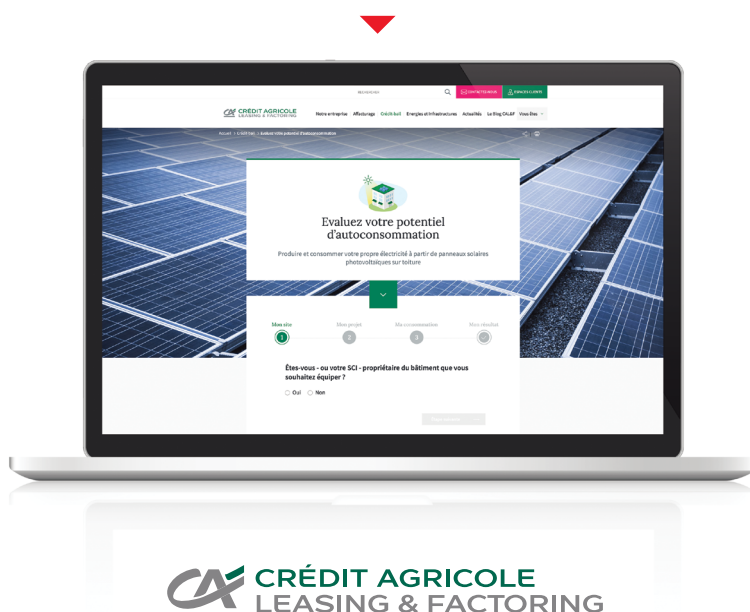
RECHERCHE

CONTACTEZ-NOUS

ESPACES CLIENTS

CRÉDIT AGRICOLE
LEASING & FACTORING

Notre entreprise   Affacturage   Crédit-bail   Energies et Infrastructures   Actualités   Le Blog CAL&F   Vous êtes

Accueil > Crédit-bail > Evaluez votre potentiel d'autoconsommation

Evaluez votre potentiel d'autoconsommation

Produire et consommer votre propre électricité à partir de panneaux solaires photovoltaïques sur toiture

Mon site   Mon projet   Ma consommation   Mon résultat

1   2   3

Êtes-vous - ou votre SCI - propriétaire du bâtiment que vous souhaitez équiper ?

Oui   Non

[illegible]

CRÉDIT AGRICOLE
LEASING & FACTORING